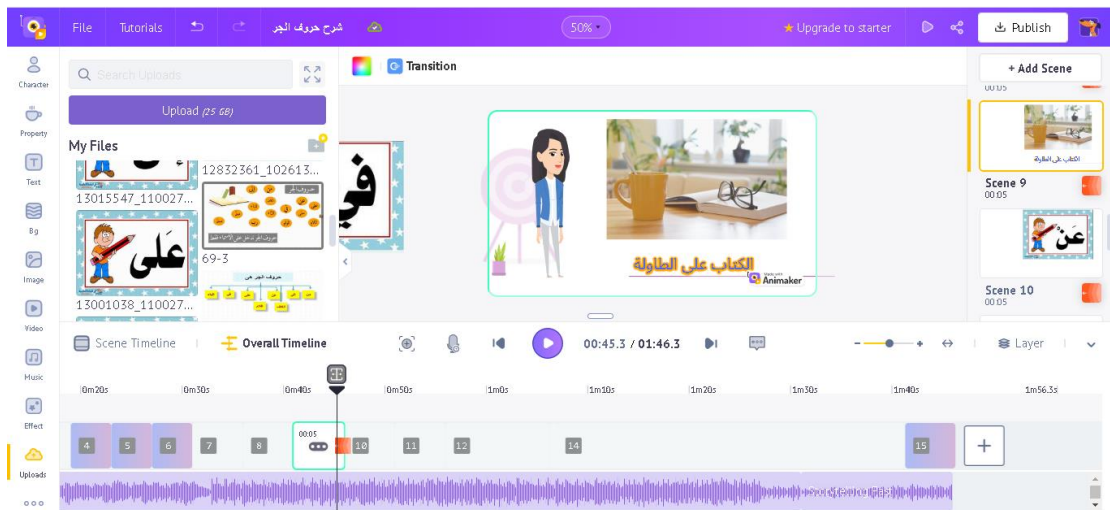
File Tutorials شرح حروف الجر 50% ★ Upgrade to starter Publish

Character
Property
Text
Bg
Image
Video
Music
Effect
Uploads

Search Uploads

Upload (25 GB)

My Files

13015547_110027...

12832361_102613...

على

13001038_110027...

69-3

في

Transition

الكتاب على الطاولة

Animaker

+ Add Scene

00:05

الكتاب على الطاولة

Scene 9
00:05

عن

Scene 10
00:05

Scene Timeline Overall Timeline 00:45.3 / 01:46.3 Layer

0m20s 0m30s 0m40s 0m50s 1m0s 1m10s 1m20s 1m30s 1m40s 1m56.3s

4 5 6 7 8 00:05 10 11 12 14 15